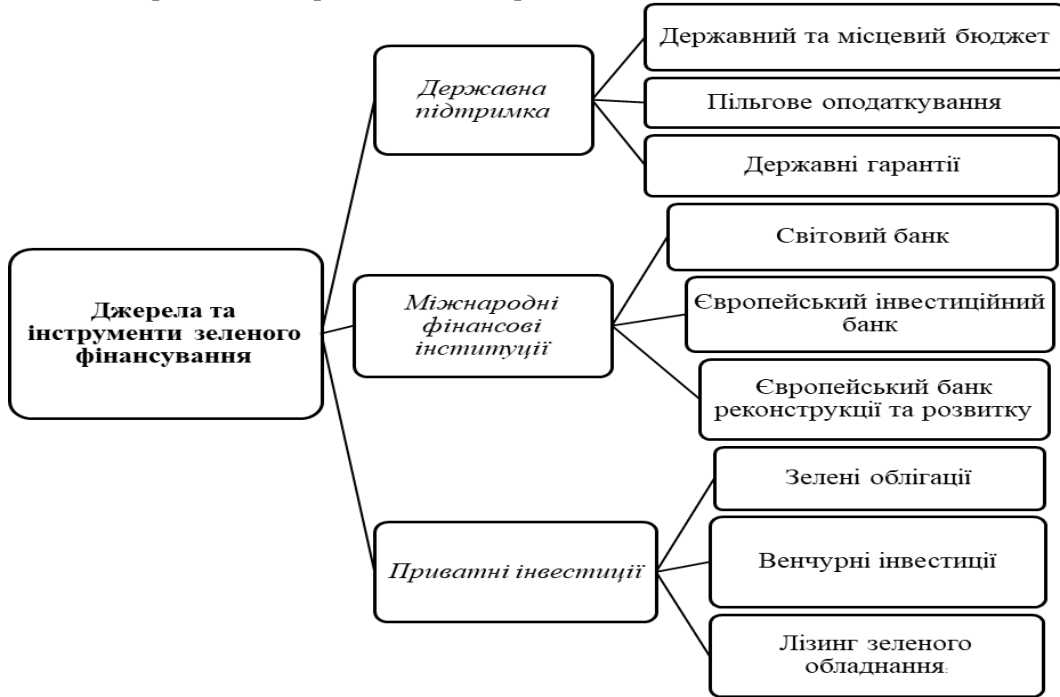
Джерела та інструменти зеленого фінансування

Державна підтримка

Державний та місцевий бюджет

Пільгове оподаткування

Державні гарантії

Міжнародні фінансові інституції

Світовий банк

Європейський інвестиційний банк

Європейський банк реконструкції та розвитку

Приватні інвестиції

Зелені облігації

Венчурні інвестиції

Лізинг зеленого обладнання